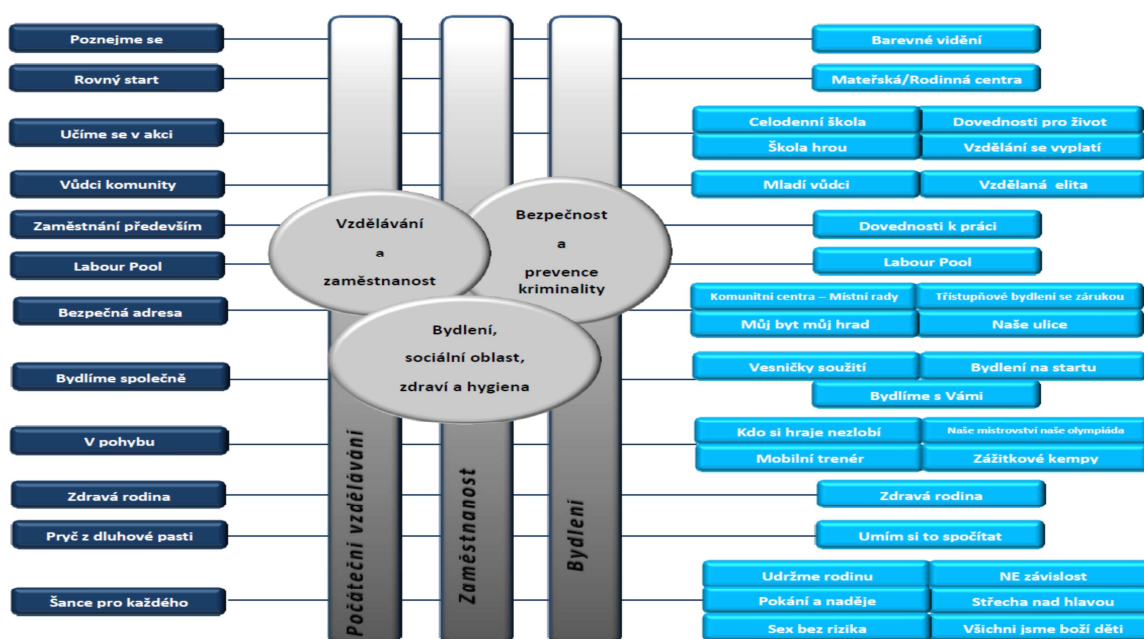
Poznejme se
Rovný start
Učíme se v akci
Vůdci komunity
Zaměstnání především
Labour Pool
Bezpečná adresa
Bydlíme společně
V pohybu
Zdravá rodina
Pryč z dluhové pasti
Šance pro každého

Počáteční vzdělávání
Zaměstnanost
Bydlení

Vzdělávání a zaměstnanost
Bezpečnost a prevence kriminality
Bydlení, sociální oblast, zdraví a hygiena

Barevné vidění
Mateřská/Rodinná centra
Celodenní škola
Dovednosti pro život
Škola hrou
Vzdělání se vyplatí
Mladí vůdci
Vzdělaná elita
Dovednosti k práci
Labour Pool
Komunitní centra – Místní rady
Třístupňové bydlení se zárukou
Můj byt můj hrad
Naše ulice
Vesničky soužití
Bydlení na startu
Bydlíme s Vámi
Kdo si hraje nezlobí
Naše mistrovství naše olympiáda
Mobilní trenér
Zážitkové kempy
Zdravá rodina
Umím si to spočítat
Udržme rodinu
NE závislost
Pokání a naděje
Střecha nad hlavou
Sex bez rizika
Všichni jsme boží děti